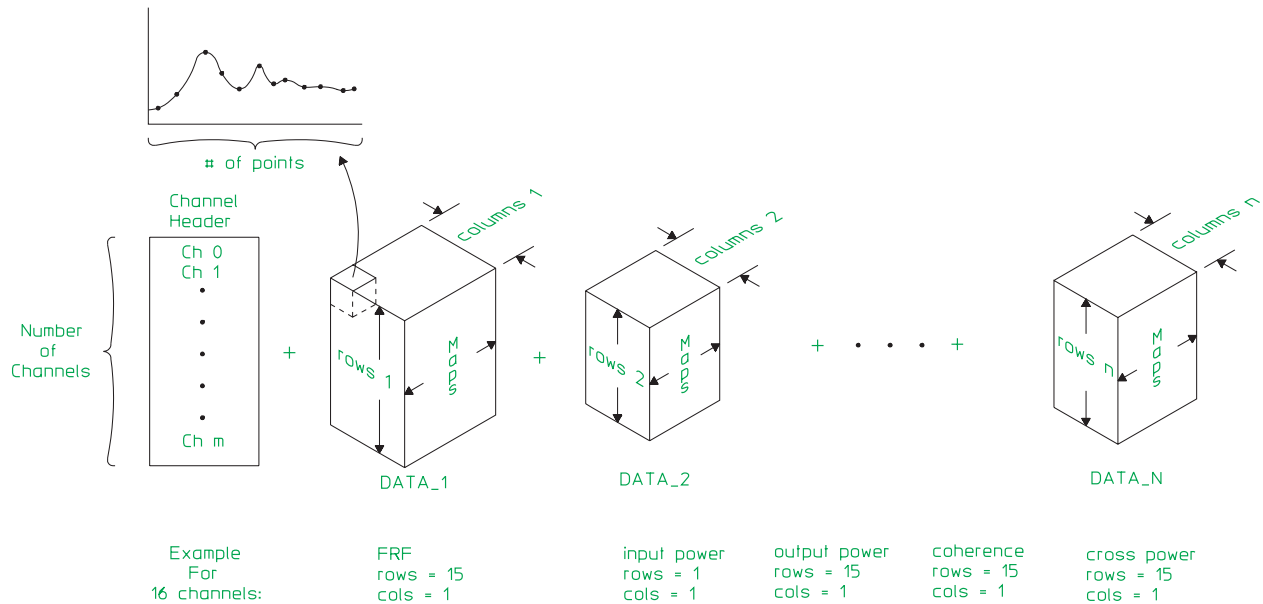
# of points

Channel Header

Ch 0
Ch 1
Ch m

Number of Channels

+

columns 1

rows 1

Maps

DATA_1

+

columns 2

rows 2

Maps

DATA_2

+ • • • +

columns n

rows n

Maps

DATA_N

Example For 16 channels:

FRF
rows = 15
cols = 1

input power
rows = 1
cols = 1

output power
rows = 15
cols = 1

coherence
rows = 15
cols = 1

cross power
rows = 15
cols = 1